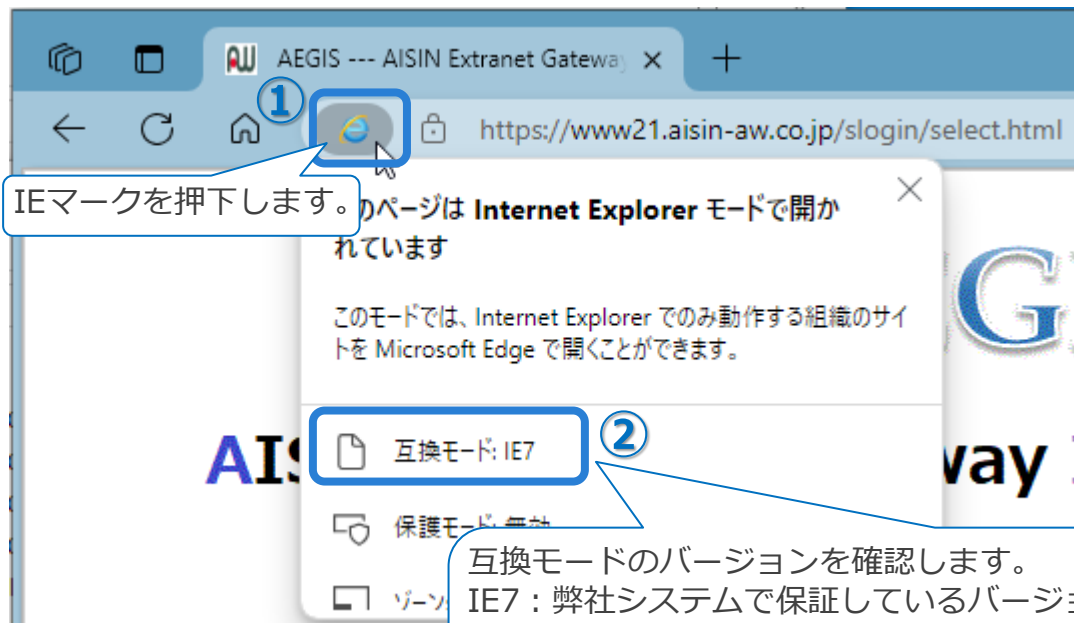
AEGIS --- AISIN Extranet Gateway ×

+

①

https://www21.aisin-aw.co.jp/slogin/select.html

IEマークを押下します。

このページは Internet Explorer モードで開かれています

このモードでは、Internet Explorer でのみ動作する組織のサイトを Microsoft Edge で開くことができます。

×

G

AIS

way

②

互換モード: IE7

保護モード: 無効

ゾーン

互換モードのバージョンを確認します。
IE7：弊社システムで保証しているバージョ